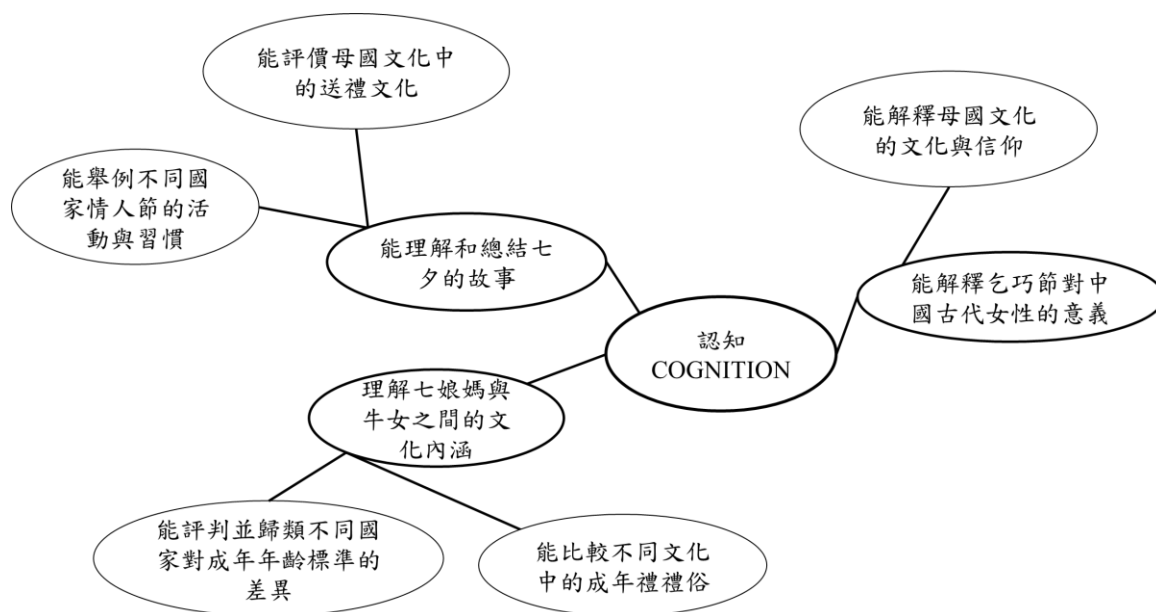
能評價母國文化中的送禮文化

能解釋母國文化的文化與信仰

能舉例不同國家情人節的活動與習慣

能理解和總結七夕的故事

能解釋乞巧節對中國古代女性的意義

認知
COGNITION

理解七娘媽與牛女之間的文化內涵

能評判並歸類不同國家對成年年齡標準的差異

能比較不同文化中的成年禮禮俗